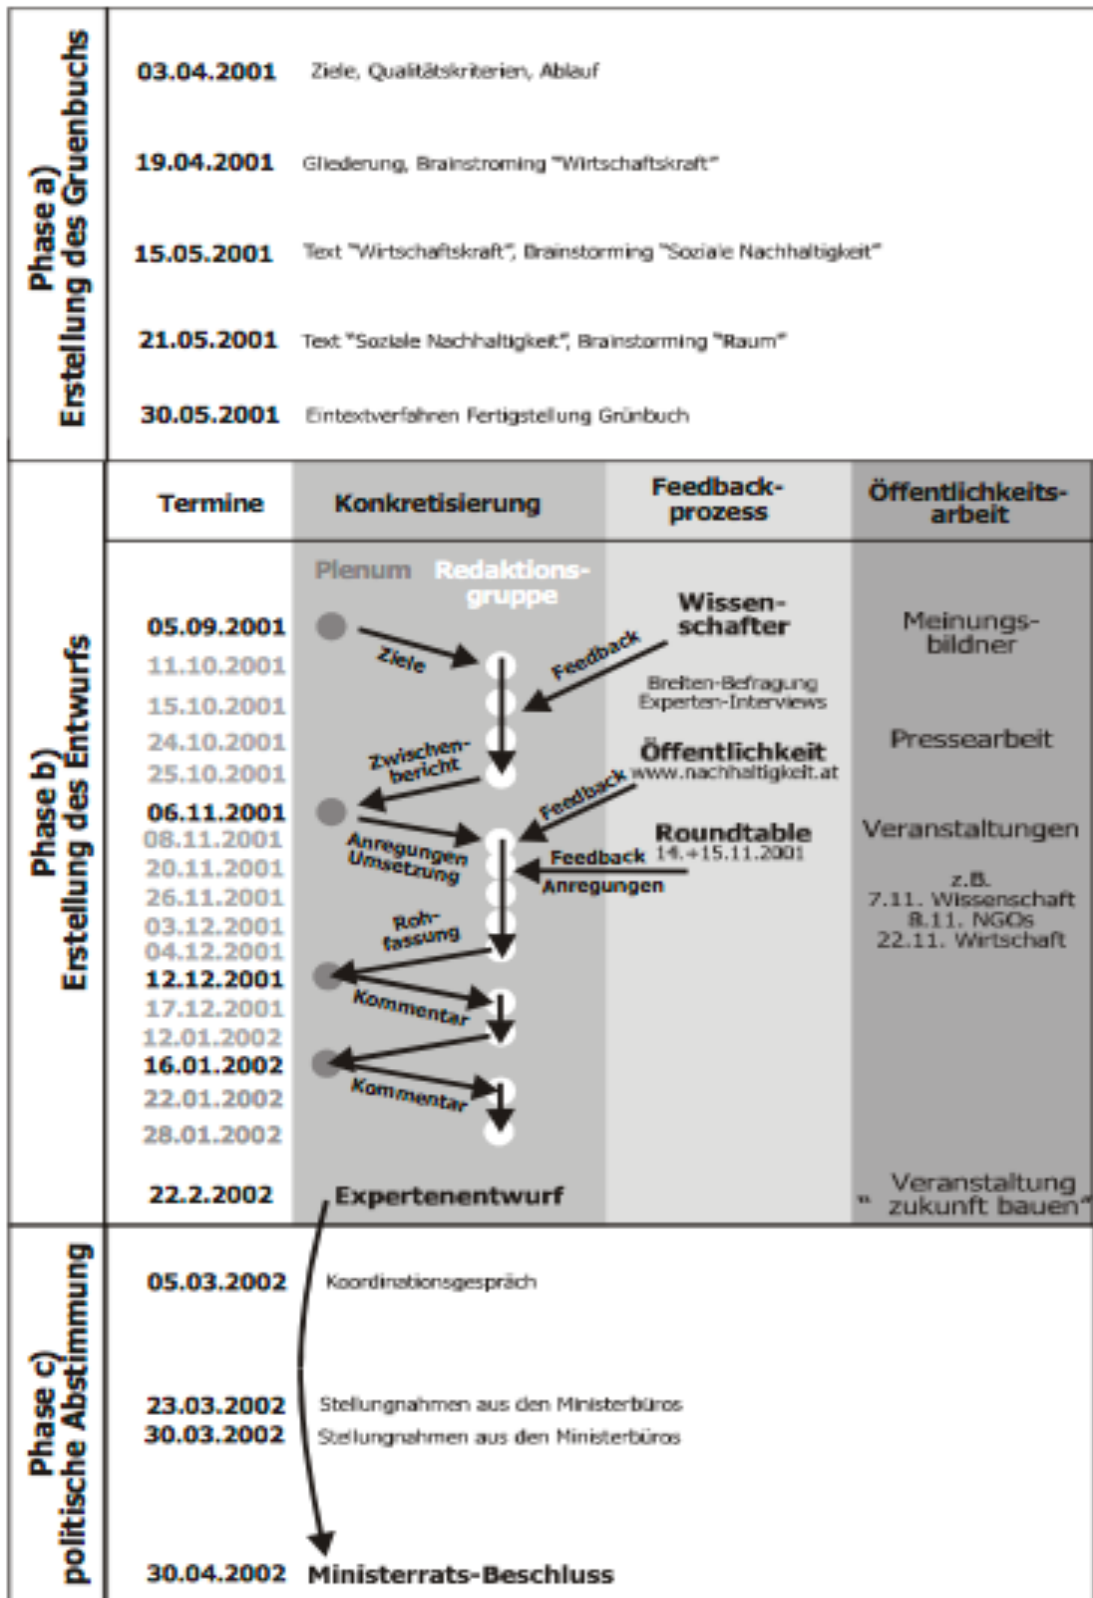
Phase a)
Erstellung des Gruenbuchs

03.04.2001 Ziele, Qualitätskriterien, Ablauf

19.04.2001 Gliederung, Brainstroming "Wirtschaftskraft"

15.05.2001 Text "Wirtschaftskraft", Brainstorming "Soziale Nachhaltigkeit"

21.05.2001 Text "Soziale Nachhaltigkeit", Brainstorming "Raum"

30.05.2001 Eintextverfahren Fertigstellung Grünbuch

Phase b)
Erstellung des Entwurfs

| Termine | Konkretisierung | Feedback-prozess | Öffentlichkeits-arbeit |
|---|---|---|---|

Plenum Redaktions-gruppe

05.09.2001
11.10.2001
15.10.2001
24.10.2001
25.10.2001
06.11.2001
08.11.2001
20.11.2001
26.11.2001
03.12.2001
04.12.2001
12.12.2001
17.12.2001
12.01.2002
16.01.2002
22.01.2002
28.01.2002

Ziele
Zwischen-bericht
Anregungen Umsetzung
Roh-fassung
Kommentar
Kommentar

Wissen-schafter
Feedback
Breiten-Befragung
Experten-Interviews
Öffentlichkeit
www.nachhaltigkeit.at
Feedback
Roundtable
14.+15.11.2001
Feedback
Anregungen

Meinungs-bildner
Pressearbeit
Veranstaltungen
z.B.
7.11. Wissenschaft
8.11. NGOs
22.11. Wirtschaft

22.2.2002 Expertenentwurf
Veranstaltung „zukunft bauen"

Phase c)
politische Abstimmung

05.03.2002 Koordinationsgespräch

23.03.2002 Stellungnahmen aus den Ministerbüros
30.03.2002 Stellungnahmen aus den Ministerbüros

30.04.2002 Ministerrats-Beschluss